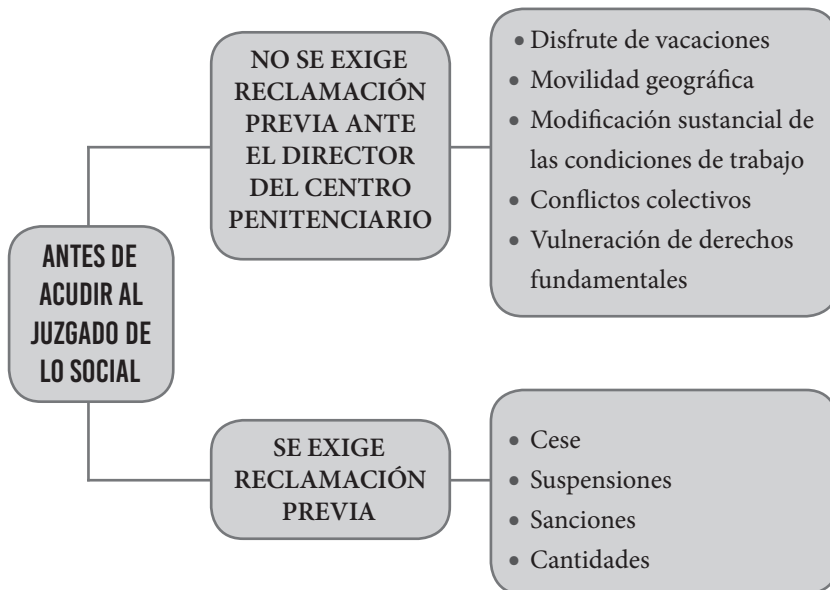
ANTES DE ACUDIR AL JUZGADO DE LO SOCIAL

NO SE EXIGE RECLAMACIÓN PREVIA ANTE EL DIRECTOR DEL CENTRO PENITENCIARIO

• Disfrute de vacaciones
• Movilidad geográfica
• Modificación sustancial de las condiciones de trabajo
• Conflictos colectivos
• Vulneración de derechos fundamentales

SE EXIGE RECLAMACIÓN PREVIA

• Cese
• Suspensiones
• Sanciones
• Cantidades